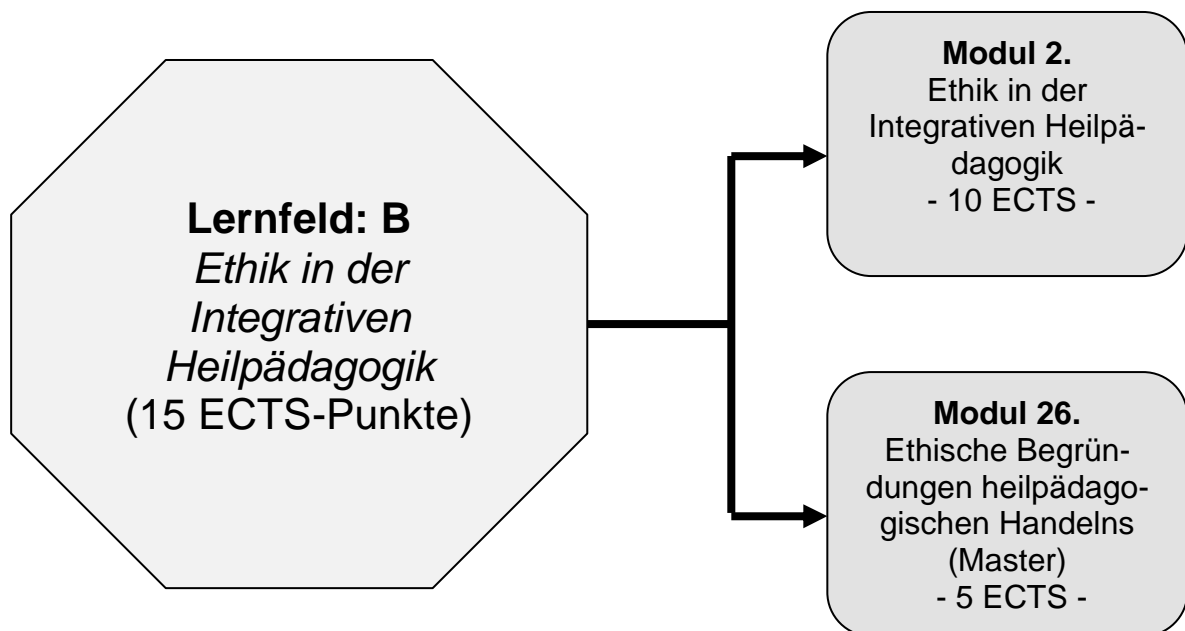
**Lernfeld: B**
*Ethik in der Integrativen Heilpädagogik*
(15 ECTS-Punkte)

**Modul 2.**
Ethik in der Integrativen Heilpädagogik
- 10 ECTS -

**Modul 26.**
Ethische Begründungen heilpädagogischen Handelns (Master)
- 5 ECTS -